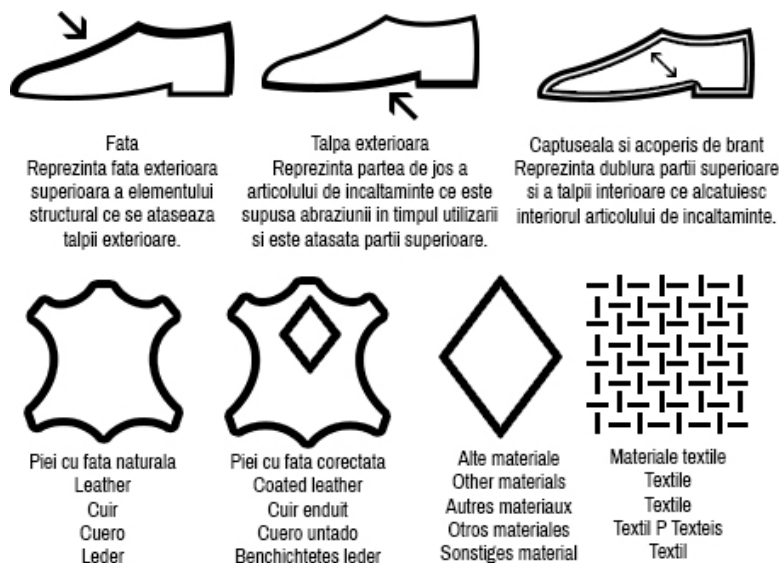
Fata
Reprezinta fata exterioara superioara a elementului structural ce se ataseaza talpii exterioare.

Talpa exterioara
Reprezinta partea de jos a articolului de incaltaminte ce este supusa abraziunii in timpul utilizarii si este atasata partii superioare.

Captuseala si acoperis de brant
Reprezinta dublura partii superioare si a talpii interioare ce alcatuiesc interiorul articolului de incaltaminte.

Piei cu fata naturala
Leather
Cuir
Cuero
Leder

Piei cu fata corectata
Coated leather
Cuir enduit
Cuero untado
Benchichtetes leder

Alte materiale
Other materials
Autres materiaux
Otros materiales
Sonstiges material

Materiale textile
Textile
Textile
Textil P Texteis
Textil